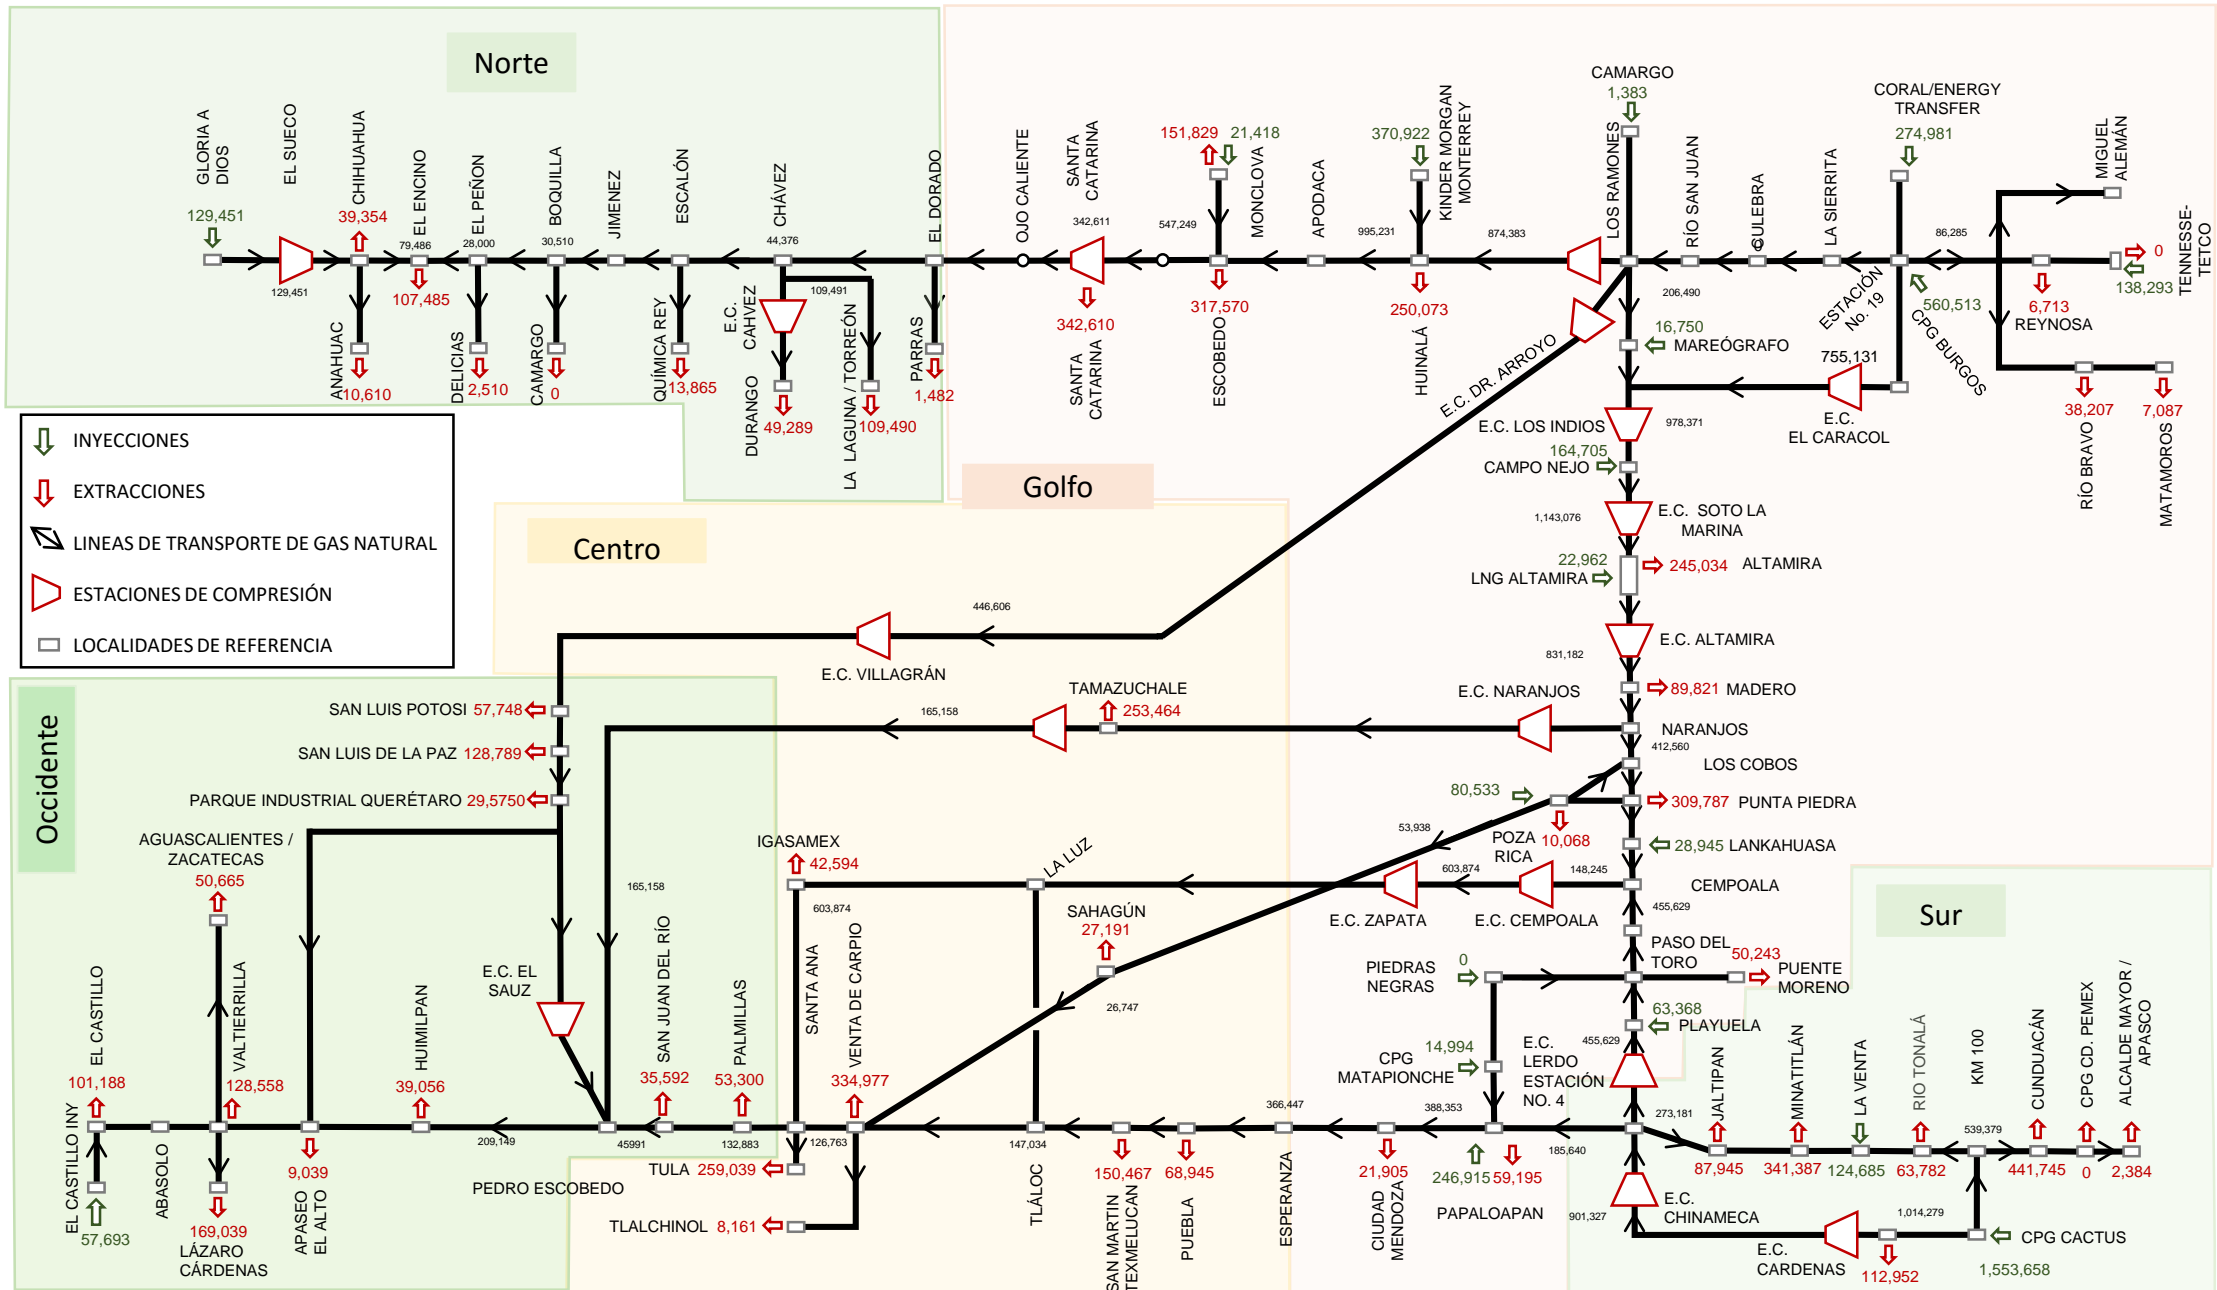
Norte

GLORIA A DIOS
EL SUECO
CHIHUAHUA
EL ENCINO
EL PEÑON
BOQUILLA
JIMENEZ
ESCALÓN
CHÁVEZ
EL DORADO
OJO CALIENTE
SANTA CATARINA
MONCLOVA
APODACA
KINDER MORGAN MONTERREY
CAMARGO
LOS RAMONES
RÍO SAN JUAN
CULEBRA
LA SIERRITA
CORAL/ENERGY TRANSFER
MIGUEL ALEMÁN
TENNESSE-TETCO

129,451
129,451
39,354
79,486
28,000
30,510
44,376
107,485
ANAHUAC
10,610
DELICIAS
2,510
CAMARGO
0
QUÍMICA REY
13,865
E.C. CAHVEZ
DURANGO
49,289
109,491
LA LAGUNA / TORREÓN
109,490
PARRAS
1,482
342,611
342,610
SANTA CATARINA
547,249
151,829
21,418
317,570
ESCOBEDO
995,231
370,922
250,073
HUINALÁ
874,383
1,383
E.C. DR. ARROYO
206,490
16,750
MAREÓGRAFO
ESTACIÓN No. 19
274,981
560,513
CPG BURGOS
86,285
0
138,293
6,713
REYNOSA
755,131
E.C. EL CARACOL
38,207
RÍO BRAVO
7,087
MATAMOROS

INYECCIONES
EXTRACCIONES
LINEAS DE TRANSPORTE DE GAS NATURAL
ESTACIONES DE COMPRESIÓN
LOCALIDADES DE REFERENCIA

Golfo

E.C. LOS INDIOS
978,371
164,705
CAMPO NEJO
1,143,076
E.C. SOTO LA MARINA
22,962
LNG ALTAMIRA
245,034
ALTAMIRA
E.C. ALTAMIRA
831,182
89,821
MADERO
E.C. NARANJOS
NARANJOS
412,560
LOS COBOS
80,533
309,787
PUNTA PIEDRA
53,938
POZA RICA
10,068
28,945
LANKAHUASA
603,874
148,245
CEMPOALA
E.C. ZAPATA
E.C. CEMPOALA
455,629

Centro

446,606
E.C. VILLAGRÁN
TAMAZUCHALE
253,464
165,158
IGASAMEX
42,594
LA LUZ
603,874
SAHAGÚN
27,191
26,747
165,158

Occidente

SAN LUIS POTOSI 57,748
SAN LUIS DE LA PAZ 128,789
PARQUE INDUSTRIAL QUERÉTARO 29,5750
AGUASCALIENTES / ZACATECAS
50,665
E.C. EL SAUZ
EL CASTILLO
101,188
VALTIERRILLA
128,558
HUIMILPAN
39,056
SAN JUAN DEL RÍO
35,592
PALMILLAS
53,300
SANTA ANA
VENTA DE CARPIO
334,977
209,149
45991
132,883
126,763
147,034
EL CASTILLO INY
57,693
ABASOLO
169,039
LÁZARO CÁRDENAS
9,039
APASEO EL ALTO
PEDRO ESCOBEDO
TULA 259,039
TLALCHINOL 8,161
TLÁLOC
150,467
SAN MARTIN TEXMELUCAN
68,945
PUEBLA
366,447
ESPERANZA
21,905
CIUDAD MENDOZA
388,353
246,915
59,195
PAPALOAPAN

Sur

PASO DEL TORO
50,243
PUENTE MORENO
PIEDRAS NEGRAS
0
63,368
PLAYUELA
14,994
CPG MATAPIONCHE
E.C. LERDO ESTACIÓN NO. 4
455,629
273,181
185,640
901,327
E.C. CHINAMECA
JALTIPAN
87,945
MINATITLÁN
341,387
LA VENTA
124,685
RIO TONALÁ
63,782
KM 100
539,379
CUNDUACÁN
441,745
CPG CD. PEMEX
0
ALCALDE MAYOR / APASCO
2,384
1,014,279
E.C. CARDENAS
112,952
CPG CACTUS
1,553,658